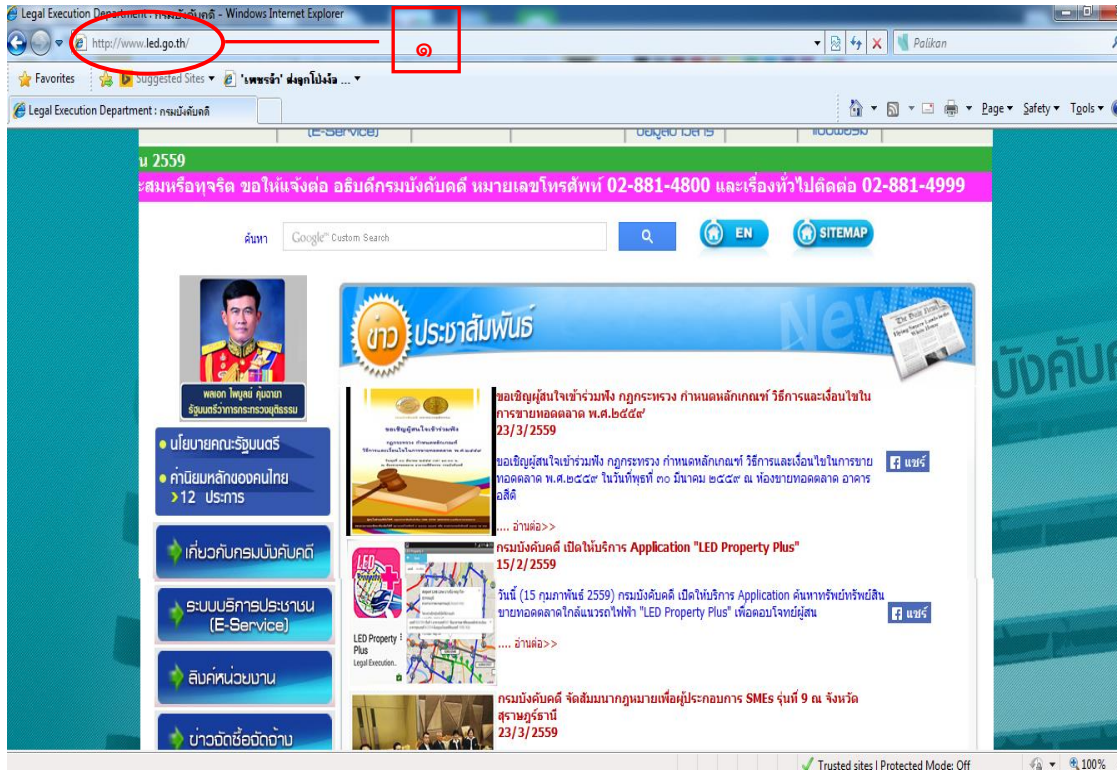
Legal Execution Department : กรมบังคับคดี - Windows Internet Explorer

http://www.led.go.th/

๑

Palikan

Favorites | Suggested Sites ▾ | 'เพชรจ้า' ส่งลูกโป่งใจ ... ▾

Legal Execution Department : กรมบังคับคดี

Page ▾ Safety ▾ Tools ▾

(E-Service) | ข้อมูลข่าวสาร | แบบฟอร์ม

น 2559

สมหรือทุจริต ขอให้แจ้งต่อ อธิบดีกรมบังคับคดี หมายเลขโทรศัพท์ 02-881-4800 และเรื่องทั่วไปติดต่อ 02-881-4999

ค้นหา Google Custom Search

EN SITEMAP

พลเอก ไพบูลย์ คุ้มฉายา รัฐมนตรีว่าการกระทรวงยุติธรรม

ข่าว ประชาสัมพันธ์

News

• นโยบายคณะรัฐมนตรี

• ค่านิยมหลักของคนไทย 12 ประการ

เกี่ยวกับกรมบังคับคดี

ระบบบริการประชาชน (E-Service)

ลิงค์หน่วยงาน

ข่าวจัดซื้อจัดจ้าง

ขอเชิญผู้สนใจเข้าร่วมฟัง กฎกระทรวง กำหนดหลักเกณฑ์ วิธีการและเงื่อนไขในการขายทอดตลาด พ.ศ.๒๕๕๙
23/3/2559

ขอเชิญผู้สนใจเข้าร่วมฟัง กฎกระทรวง กำหนดหลักเกณฑ์ วิธีการและเงื่อนไขในการขายทอดตลาด พ.ศ.๒๕๕๙ ในวันที่พุธที่ ๓๐ มีนาคม ๒๕๕๙ ณ ห้องขายทอดตลาด อาคารอสิติ

แชร์

.... อ่านต่อ>>

กรมบังคับคดี เปิดให้บริการ Application "LED Property Plus"
15/2/2559

LED Property Plus
Legal Execution...

วันนี้ (15 กุมภาพันธ์ 2559) กรมบังคับคดี เปิดให้บริการ Application ค้นหาทรัพย์ทรัพย์สินขายทอดตลาดใกล้แนวรถไฟฟ้า "LED Property Plus" เพื่อตอบโจทย์ผู้สน

แชร์

.... อ่านต่อ>>

กรมบังคับคดี จัดสัมมนากฎหมายเพื่อผู้ประกอบการ SMEs รุ่นที่ 9 ณ จังหวัดสุราษฎร์ธานี
23/3/2559

บังคับค

Trusted sites | Protected Mode: Off | 100%